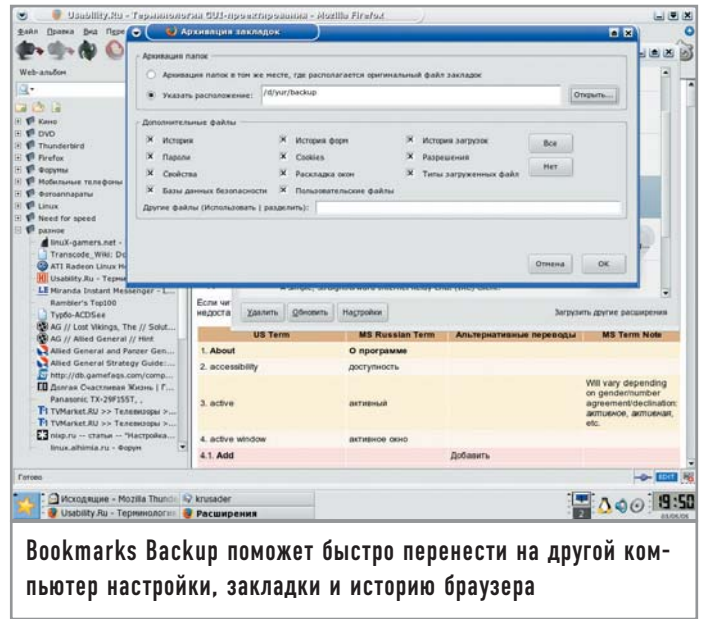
Usability.Ru - Терминология GUI-проектирования - Mozilla Firefox

Файл Правка Вид Пере

Архивация закладок

Web-альбом

Архивация папок

Архивация папок в том же месте, где располагается оригинальный файл закладок

Указать расположение: /d/yur/backup

Открыть...

Дополнительные файлы

История

История форм

История загрузок

Все

Пароли

Cookies

Разрешения

Нет

Свойства

Раскладка окон

Типы загруженных файл

Базы данных безопасности

Пользовательские файлы

Другие файлы (Использовать | разделить):

Отмена

OK

Кино
DVD
Thunderbird
Firefox
Форумы
Мобильные телефоны
Фотоаппараты
Linux
Need for speed
разное
linuX-gamers.net -
Transcode_Wiki: Di
ATI Radeon Linux H
Usability.Ru - Терми
Miranda Instant Messenger - L...
Rambler's Top100
Typo-ACDSee
AG // Lost Vikings, The // Solut...
AG // Allied General // Hint
Allied General and Panzer Gen...
Allied General Strategy Guide:...
http://db.gamefaqs.com/comp...
Долгая Счастливая Жизнь | Г...
Panasonic TX-29F15ST, ,
TVMarket.RU >> Телевизоры >...
TVMarket.RU >> Телевизоры >...
nixp.ru -- статьи -- "Настройка...
linux.alhimia.ru • Форум

Если чи
недоста

Удалить Обновить Настройки

Загрузить другие расширения

| US Term | MS Russian Term | Альтернативные переводы | MS Term Note |
|---|---|---|---|
| 1. About | О программе | | |
| 2. accessibility | доступность | | |
| 3. active | активный | | Will vary depending on gender/number agreement/declination: активное, активная, etc. |
| 4. active window | активное окно | | |
| 4.1. Add | | Добавить | |

Готово

Исходящие - Mozilla Thund
krusader
Usability.Ru - Терминологи
Расширения

19:50

Bookmarks Backup поможет быстро перенести на другой компьютер настройки, закладки и историю браузера